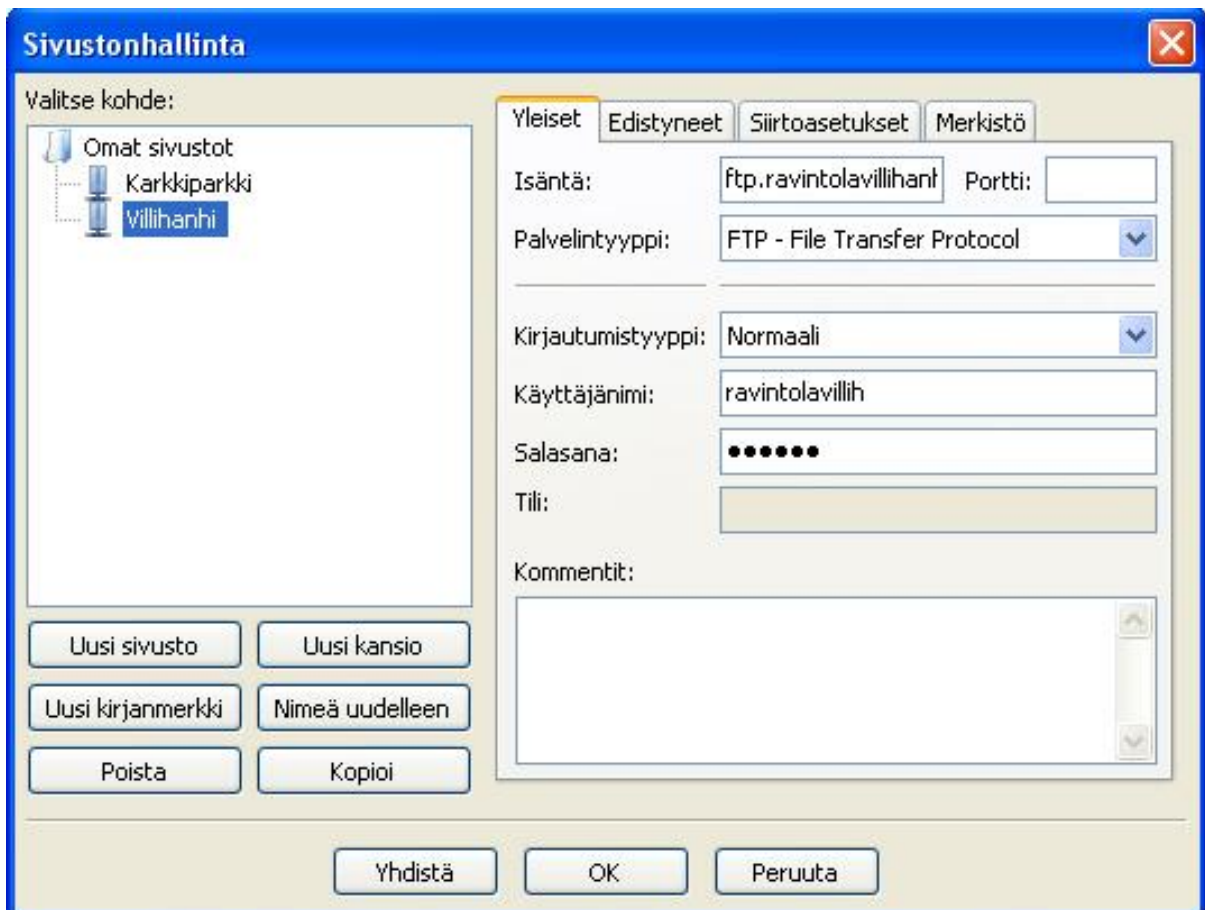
Sivustonhallinta

Valitse kohde:

Omat sivustot
Karkkiparkki
Villihanhi

Uusi sivusto
Uusi kansio
Uusi kirjanmerkki
Nimeä uudelleen
Poista
Kopioi

Yleiset
Edistyneet
Siirtoasetukset
Merkistö

Isäntä: ftp.ravintolavillihanl
Portti:
Palvelintyyppi: FTP - File Transfer Protocol

Kirjautumistyyppi: Normaali
Käyttäjänimi: ravintolavillih
Salasana: ••••••
Tili:

Kommentit:

Yhdistä
OK
Peruuta